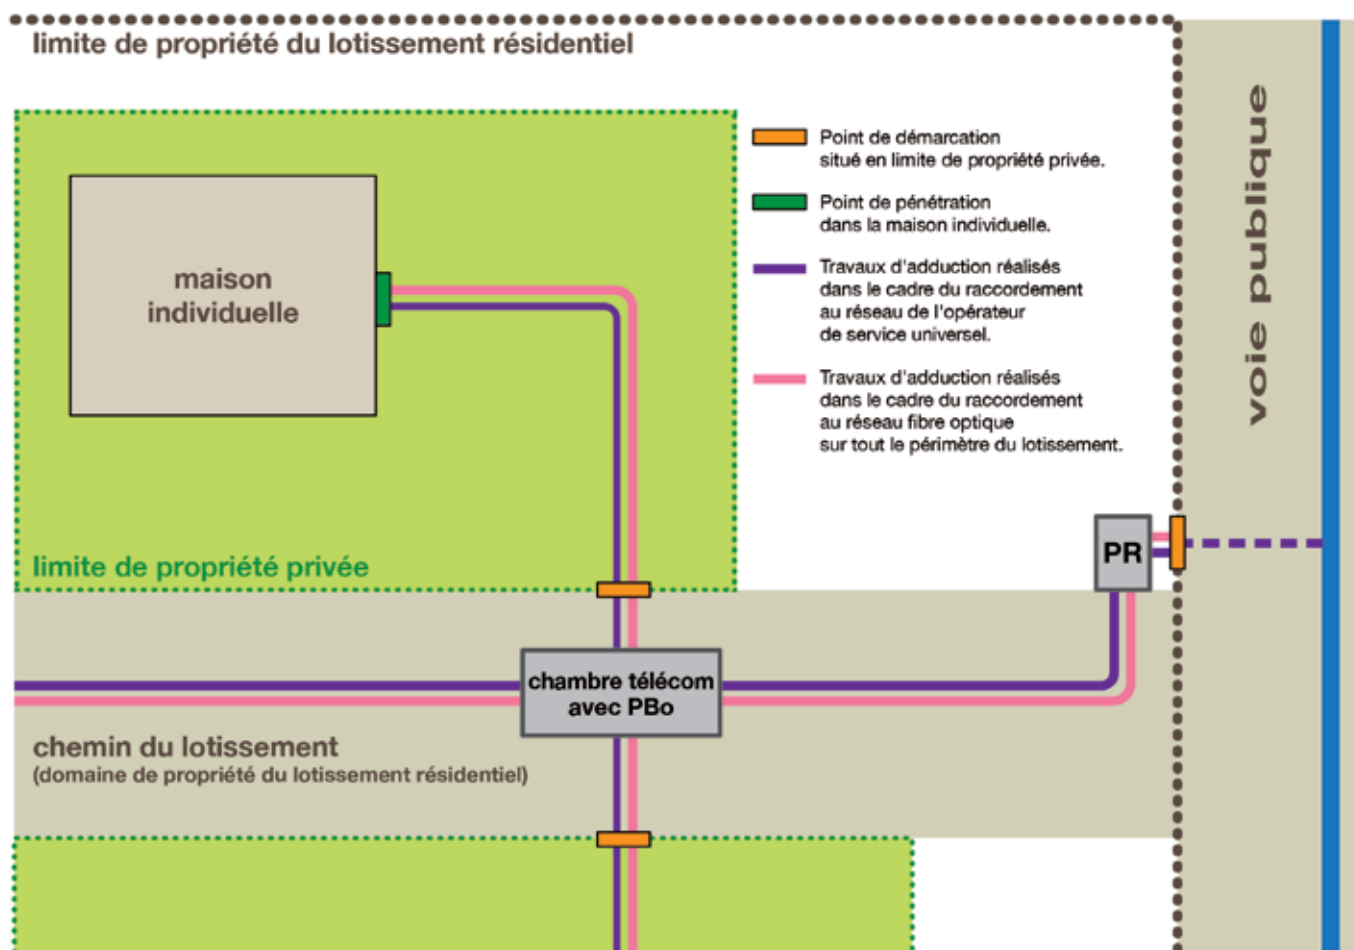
limite de propriété du lotissement résidentiel

maison individuelle

Point de démarcation situé en limite de propriété privée.

Point de pénétration dans la maison individuelle.

Travaux d'adduction réalisés dans le cadre du raccordement au réseau de l'opérateur de service universel.

Travaux d'adduction réalisés dans le cadre du raccordement au réseau fibre optique sur tout le périmètre du lotissement.

voie publique

limite de propriété privée

PR

chambre télécom avec PBo

chemin du lotissement
(domaine de propriété du lotissement résidentiel)